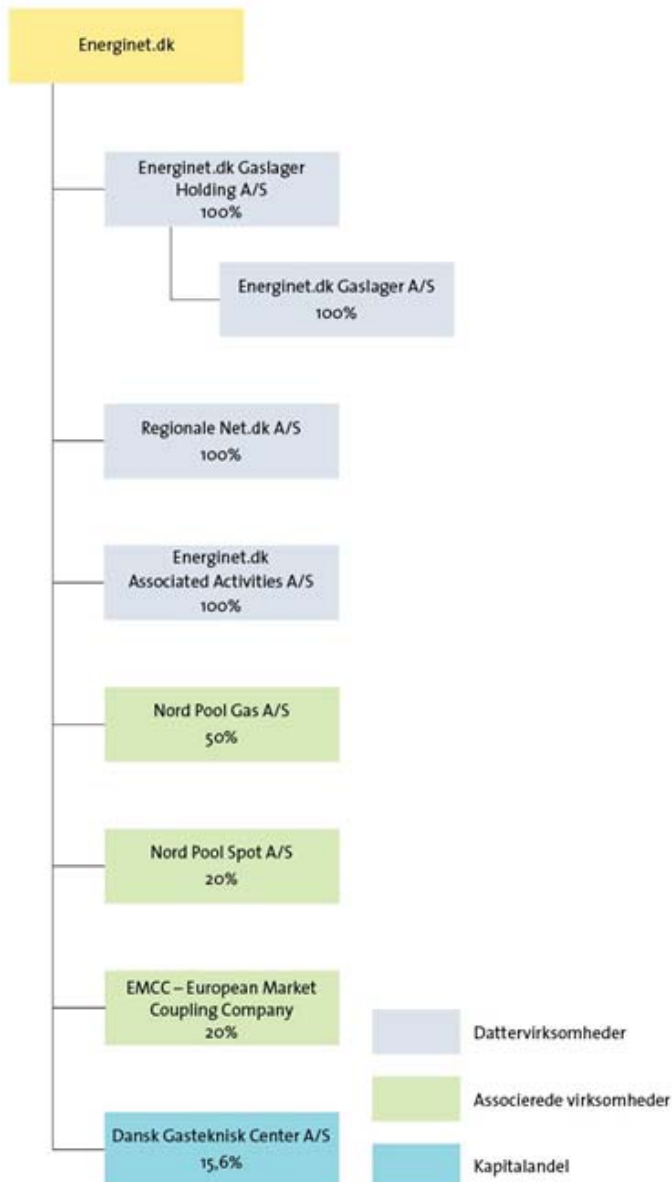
Energinet.dk

Energinet.dk Gaslager Holding A/S
100%

Energinet.dk Gaslager A/S
100%

Regionale Net.dk A/S
100%

Energinet.dk Associated Activities A/S
100%

Nord Pool Gas A/S
50%

Nord Pool Spot A/S
20%

EMCC – European Market Coupling Company
20%

Dansk Gasteknisk Center A/S
15,6%

Dattervirksomheder

Associerede virksomheder

Kapitalandel